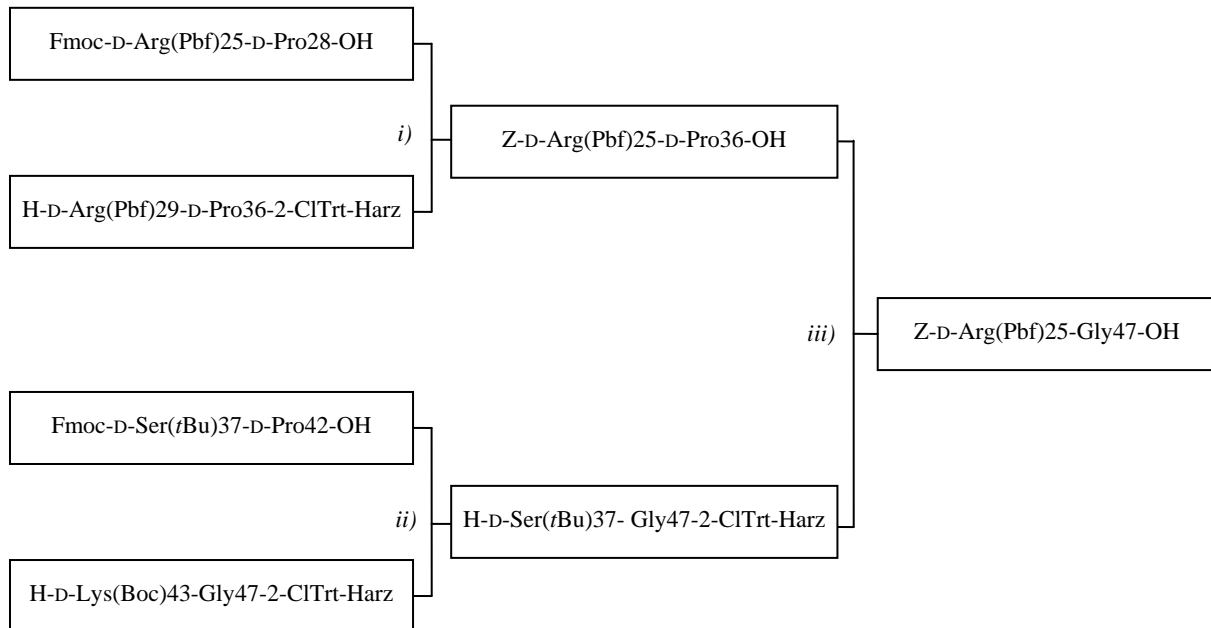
Fmoc-D-Arg(Pbf)25-D-Pro28-OH

i)

H-D-Arg(Pbf)29-D-Pro36-2-ClTrt-Harz

Z-D-Arg(Pbf)25-D-Pro36-OH

iii)

Z-D-Arg(Pbf)25-Gly47-OH

Fmoc-D-Ser(*t*Bu)37-D-Pro42-OH

ii)

H-D-Lys(Boc)43-Gly47-2-ClTrt-Harz

H-D-Ser(*t*Bu)37- Gly47-2-ClTrt-Harz